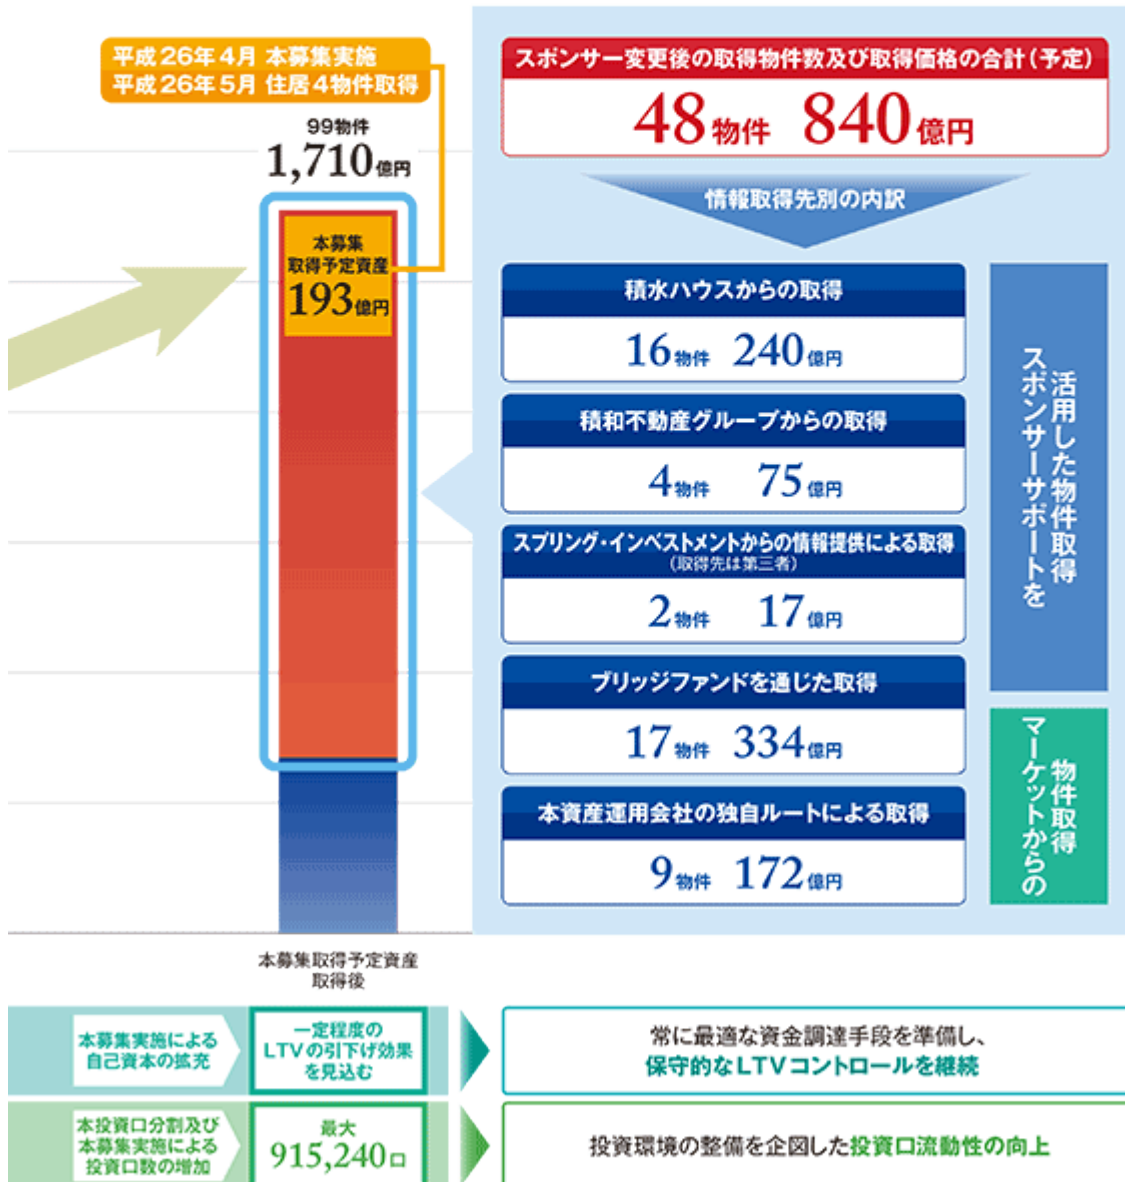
平成26年4月 本募集実施
平成26年5月 住居4物件取得

99物件
1,710億円

本募集
取得予定資産
193億円

本募集取得予定資産
取得後

スポンサー変更後の取得物件数及び取得価格の合計(予定)
48物件 840億円

情報取得先別の内訳

積水ハウスからの取得
16物件 240億円

積和不動産グループからの取得
4物件 75億円

スプリング・インベストメントからの情報提供による取得
(取得先は第三者)
2物件 17億円

ブリッジファンドを通じた取得
17物件 334億円

本資産運用会社の独自ルートによる取得
9物件 172億円

スポンサーサポートを活用した物件取得

マーケットからの物件取得

本募集実施による自己資本の拡充

一定程度のLTVの引下げ効果を見込む

常に最適な資金調達手段を準備し、
保守的なLTVコントロールを継続

本投資口分割及び本募集実施による投資口数の増加

最大
915,240口

投資環境の整備を企図した投資口流動性の向上